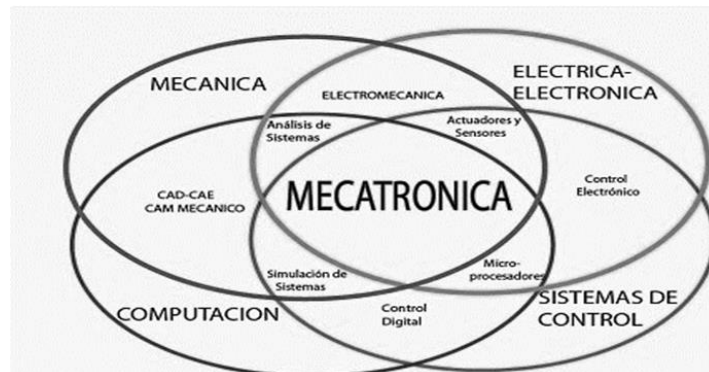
MECANICA

ELECTRICA-
ELECTRONICA

ELECTROMECANICA

Análisis de Sistemas

Actuadores y Sensores

CAD-CAE
CAM MECANICO

MECATRONICA

Control Electrónico

Simulación de Sistemas

Micro-procesadores

COMPUTACION

Control Digital

SISTEMAS DE CONTROL